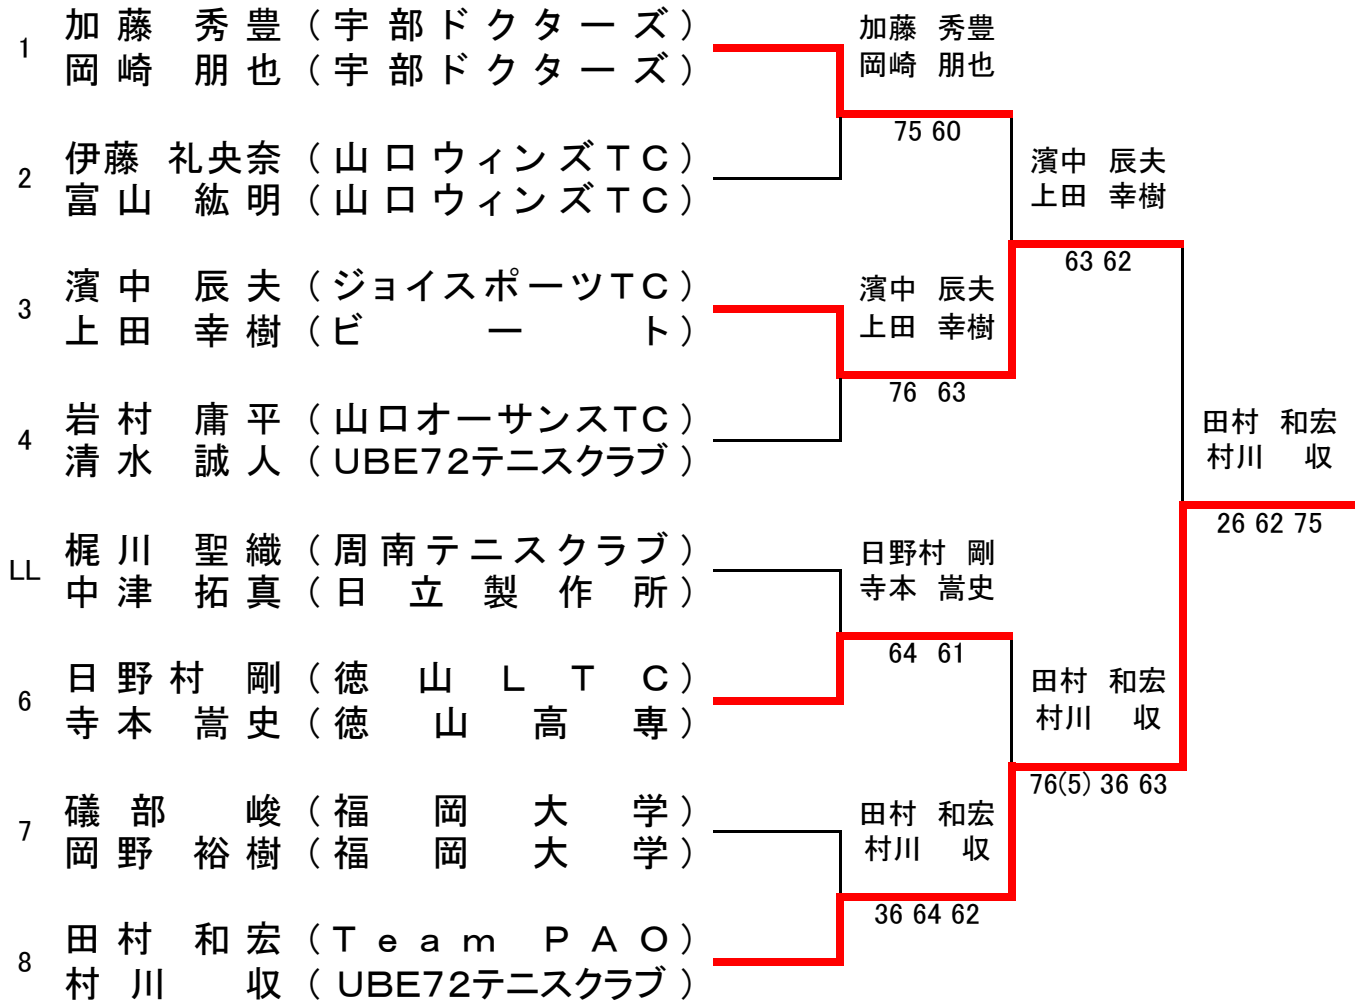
1 加藤 秀豊（宇部ドクターズ）
岡崎 朋也（宇部ドクターズ）

2 伊藤 礼央奈（山口ウィンズTC）
富山 紘明（山口ウィンズTC）

3 濱中 辰夫（ジョイスポーツTC）
上田 幸樹（ビート）

4 岩村 庸平（山口オーサンスTC）
清水 誠人（UBE72テニスクラブ）

LL 梶川 聖織（周南テニスクラブ）
中津 拓真（日立製作所）

6 日野村 剛（徳山LTC）
寺本 崇史（徳山高専）

7 礒部 峻（福岡大学）
岡野 裕樹（福岡大学）

8 田村 和宏（Team PAO）
村川 収（UBE72テニスクラブ）

加藤 秀豊
岡崎 朋也
75 60

濱中 辰夫
上田 幸樹
76 63

日野村 剛
寺本 崇史
64 61

田村 和宏
村川 収
36 64 62

濱中 辰夫
上田 幸樹
63 62

田村 和宏
村川 収
76(5) 36 63

田村 和宏
村川 収
26 62 75